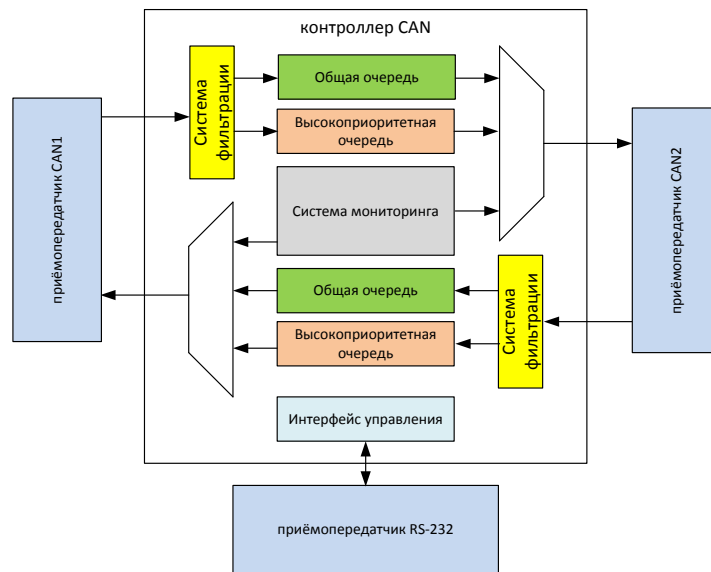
контроллер CAN

приёмопередатчик CAN1

Система фильтрации

Общая очередь

Высокоприоритетная очередь

Система мониторинга

приёмопередатчик CAN2

Общая очередь

Высокоприоритетная очередь

Система фильтрации

Интерфейс управления

приёмопередатчик RS-232